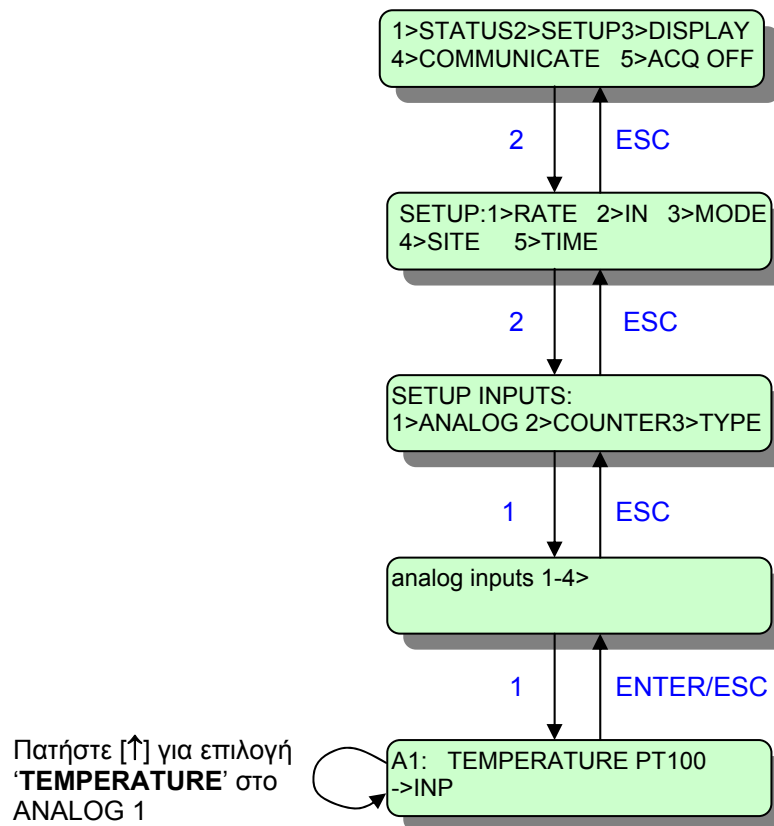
1>STATUS2>SETUP3>DISPLAY
4>COMMUNICATE 5>ACQ OFF

2

ESC

SETUP:1>RATE 2>IN 3>MODE
4>SITE 5>TIME

2

ESC

SETUP INPUTS:
1>ANALOG 2>COUNTER3>TYPE

1

ESC

analog inputs 1-4>

1

ENTER/ESC

Πατήστε [↑] για επιλογή '**TEMPERATURE**' στο ANALOG 1

A1: TEMPERATURE PT100
->INP